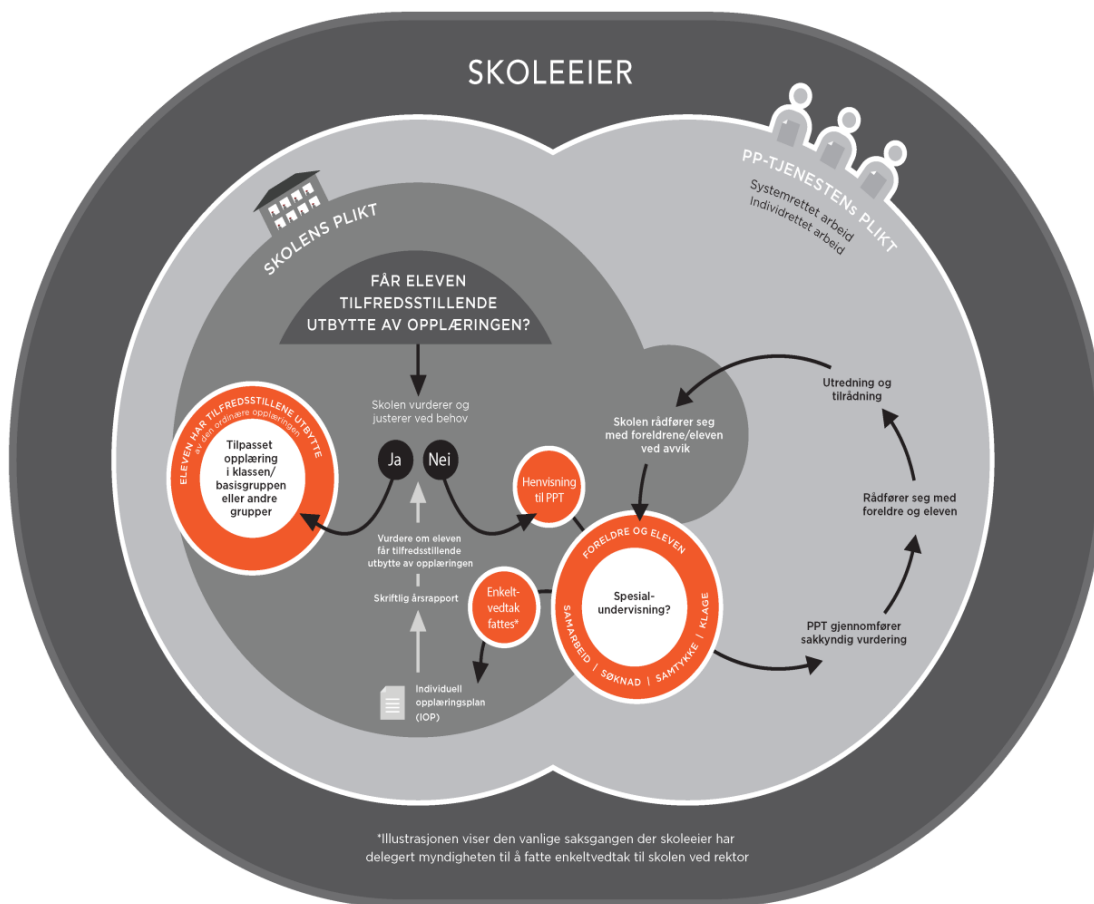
SKOLEEIER

PP-TJENESTENS PLIKT
Systemrettet arbeid
Individrettet arbeid

SKOLENS PLIKT

FÅR ELEVEN TILFREDSSTILLENDE UTBYTTE AV OPPLÆRINGEN?

Skolen vurderer og justerer ved behov

ELEVEN HAR TILFREDSSTILLENDE UTBYTTE
av den ordinære opplæringen

Tilpasset opplæring i klassen/ basisgruppen eller andre grupper

Ja

Nei

Henvisning til PPT

Vurdere om eleven får tilfredsstillende utbytte av opplæringen

Skriftlig årsrapport

Enkelt-vedtak fattes*

Individuell opplæringsplan (IOP)

Skolen rådfører seg med foreldrene/eleven ved avvik

FORELDRE OG ELEVEN

Spesial-undervisning?

SAMARBEID | SØKNAD | SAMTYKKE | KLAGE

Utredning og tilrådning

Rådfører seg med foreldre og eleven

PPT gjennomfører sakkyndig vurdering

*Illustrasjonen viser den vanlige saksgangen der skoleeier har delegert myndigheten til å fatte enkeltvedtak til skolen ved rektor